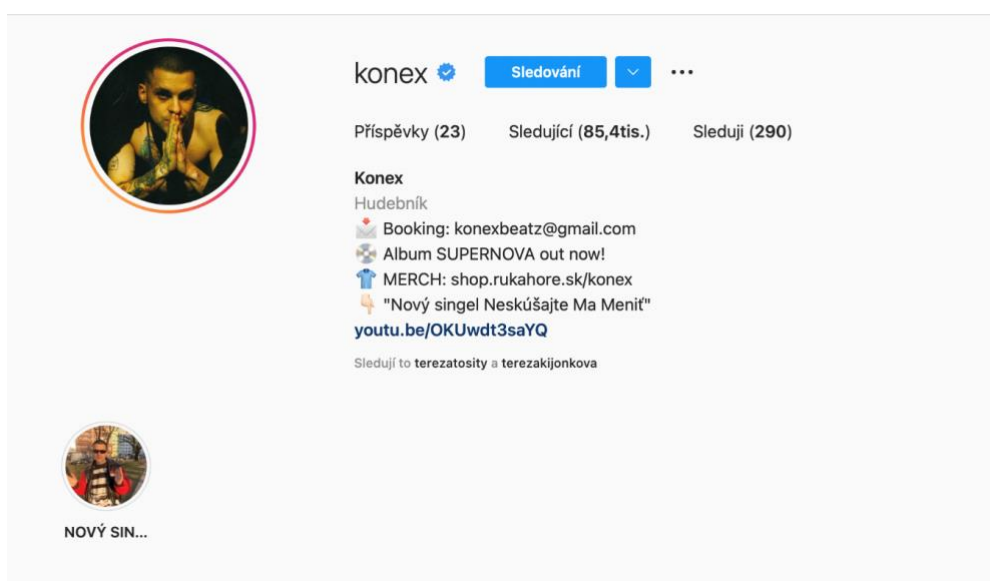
konex Sledování ···

Příspěvky (23) Sledující (85,4tis.) Sleduji (290)

Konex
Hudebník
Booking: konexbeatz@gmail.com
Album SUPERNOVA out now!
MERCH: shop.rukahore.sk/konex
"Nový singel Neskúšajte Ma Meniť"
youtu.be/OKUwdt3saYQ

Sledují to terezatosity a terezakijonkova

NOVÝ SIN...